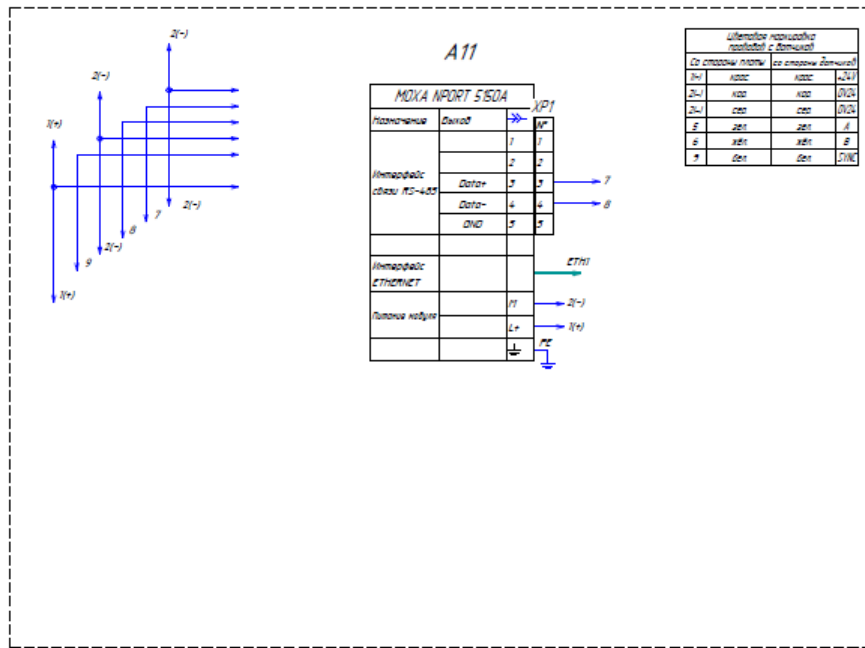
2(-)

2(-)

1(+)

2(-)

8

7

2(-)

9

1(+)

A11

MOXA NPORT 5150A

XP1

| Назначение | Выход | | № |
|---|---|---|---|
| Интерфейс связи RS-485 | | 1 | 1 |
| | | 2 | 2 |
| | Data+ | 3 | 3 |
| | Data- | 4 | 4 |
| | GND | 5 | 5 |
| | | | |
| Интерфейс ETHERNET | | | |
| Питание модуля | | M | |
| | | L+ | |
| | | | |

7

8

ETH1

2(-)

1(+)

PE

| Цветовая маркировка проводов с датчиков | | | |
|---|---|---|---|
| Со стороны платы | | Со стороны датчиков | |
| 1(+) | корс | корс | +24V |
| 2(-) | кор | кор | 0V24 |
| 2(-) | сер | сер | 0V24 |
| 5 | зел | зел | A |
| 6 | жёл | жёл | B |
| 9 | бел | бел | SYNC |